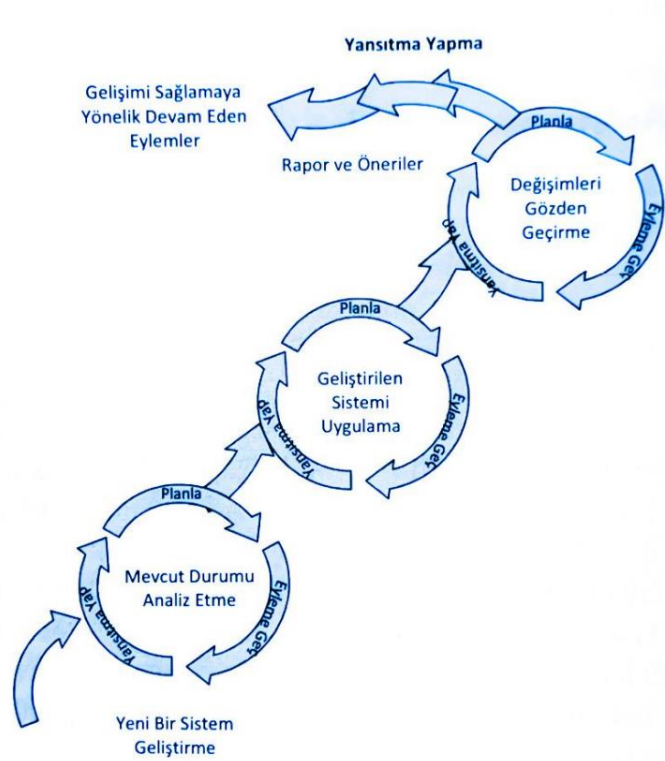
Yansıtma Yapma

Gelişimi Sağlamaya Yönelik Devam Eden Eylemler

Rapor ve Öneriler

Planla

Değişimleri Gözden Geçirme

Eyleme Geç

Yansıtma Yap

Planla

Geliştirilen Sistemi Uygulama

Eyleme Geç

Yansıtma Yap

Planla

Mevcut Durumu Analiz Etme

Eyleme Geç

Yansıtma Yap

Yeni Bir Sistem Geliştirme